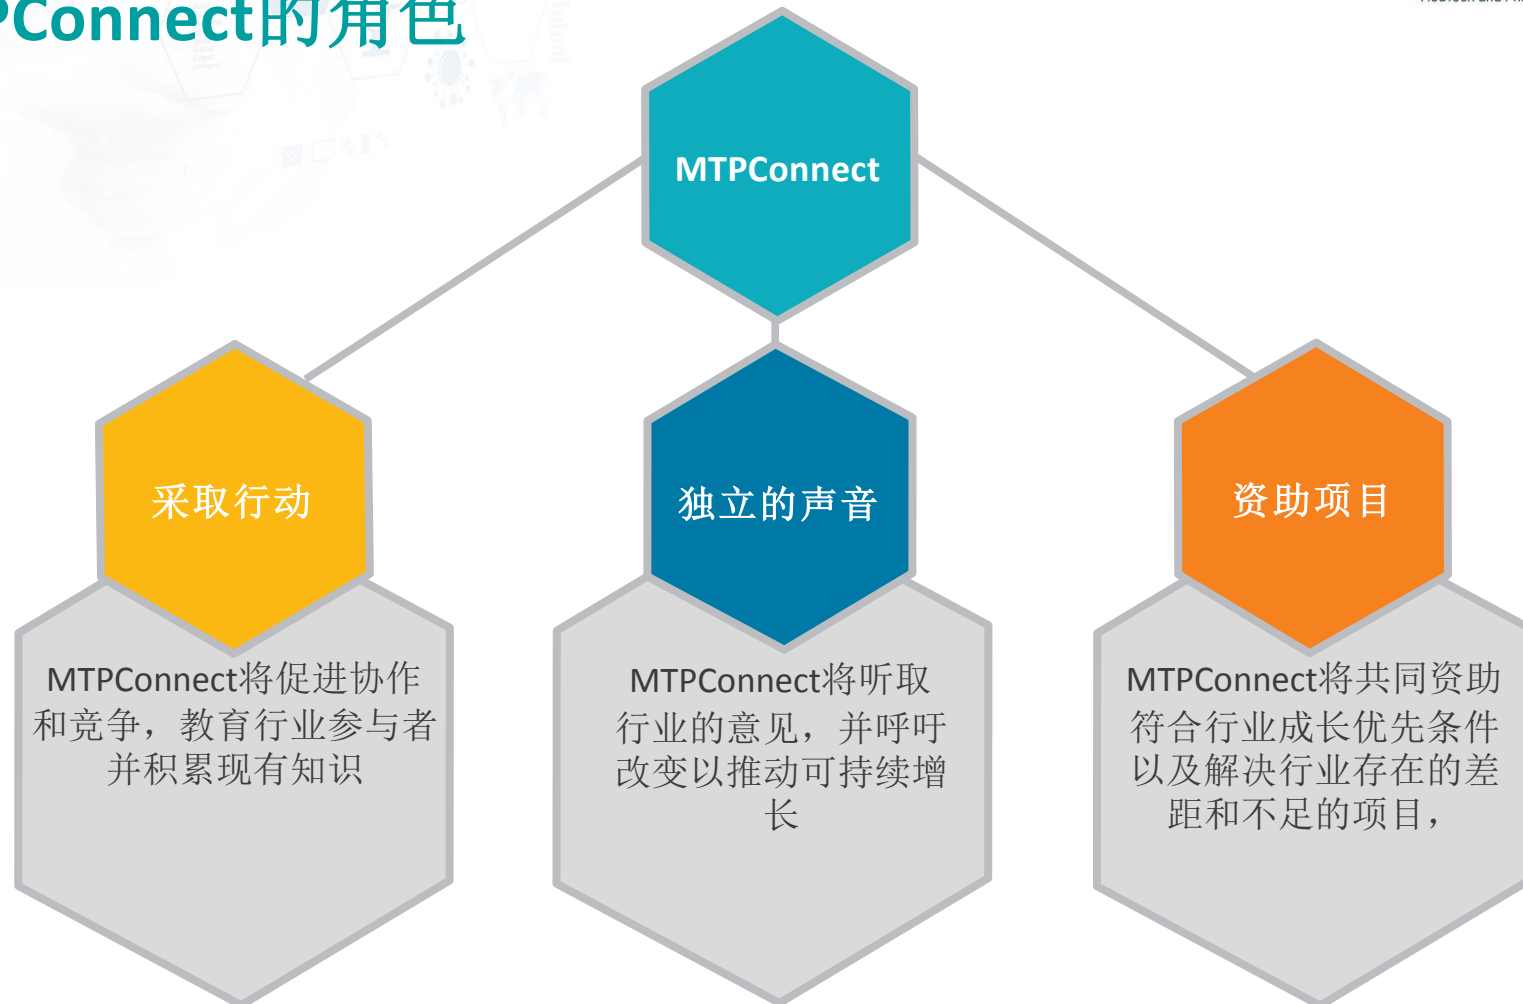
Connect的角色

MTPConnect

采取行动

独立的声音

资助项目

MTPConnect将促进协作和竞争，教育行业参与者并积累现有知识

MTPConnect将听取行业的意见，并呼吁改变以推动可持续增长

MTPConnect将共同资助符合行业成长优先条件以及解决行业存在的差距和不足的项目，